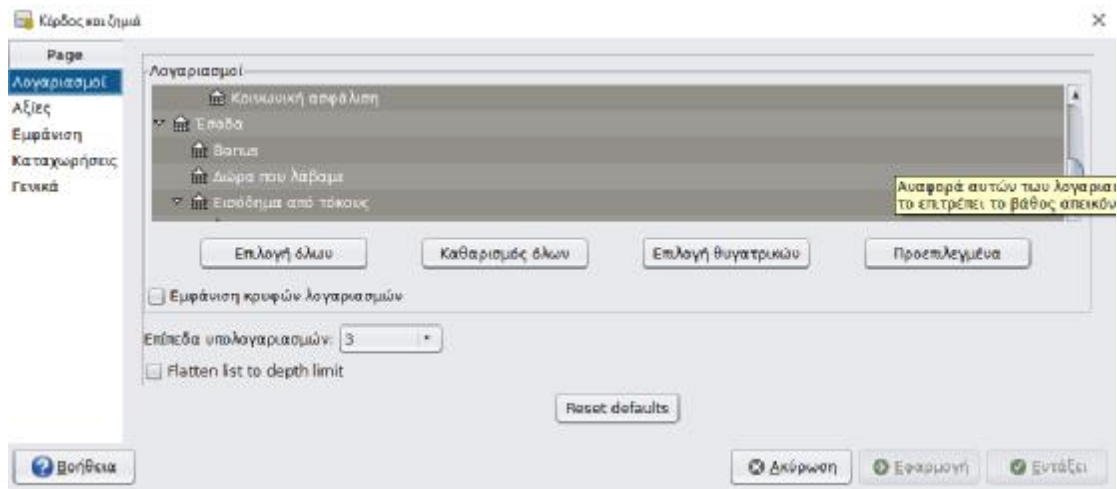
Κέρδος και ζημιά

×

Page
Λογαριασμοί
Αξίες
Εμφάνιση
Καταχωρήσεις
Γενικά

Λογαριασμοί

Κοινωνική ασφάλιση
Έσοδα
Bonus
Δώρα που λάβαμε
Εισόδημα από τόκους

Αναφορά αυτών των λογαρια
το επιτρέπει το βάθος απεικόν

Επιλογή όλων
Καθαρισμός όλων
Επιλογή θυγατρικών
Προεπιλεγμένα

Εμφάνιση κρυφών λογαριασμών

Επίπεδα υπολογαριασμών: 3

Flatten list to depth limit

Reset defaults

Βοήθεια

Ακύρωση
Εφαρμογή
Εντάξει